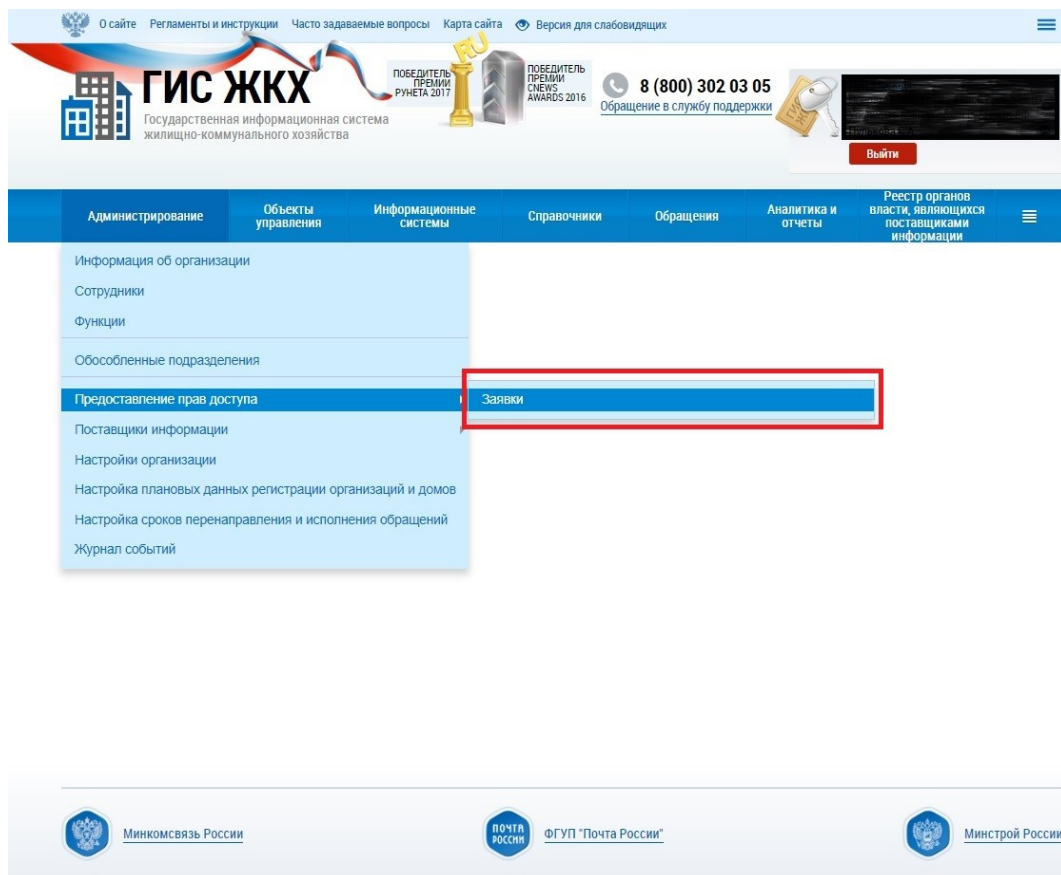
О сайте Регламенты и инструкции Часто задаваемые вопросы Карта сайта Версия для слабовидящих

ГИС ЖКХ
Государственная информационная система жилищно-коммунального хозяйства

ПОБЕДИТЕЛЬ ПРЕМИИ РУНЕТА 2017

ПОБЕДИТЕЛЬ ПРЕМИИ CNEWS AWARDS 2016

8 (800) 302 03 05
Обращение в службу поддержки

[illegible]

Выйти

Администрирование
Объекты управления
Информационные системы
Справочники
Обращения
Аналитика и отчеты
Реестр органов власти, являющихся поставщиками информации

Информация об организации
Сотрудники
Функции
Обособленные подразделения
Предоставление прав доступа
Поставщики информации
Настройки организации
Настройка плановых данных регистрации организаций и домов
Настройка сроков перенаправления и исполнения обращений
Журнал событий

Заявки

Минкомсвязь России
ПОЧТА РОССИИ
ФГУП "Почта России"
Минстрой Росси